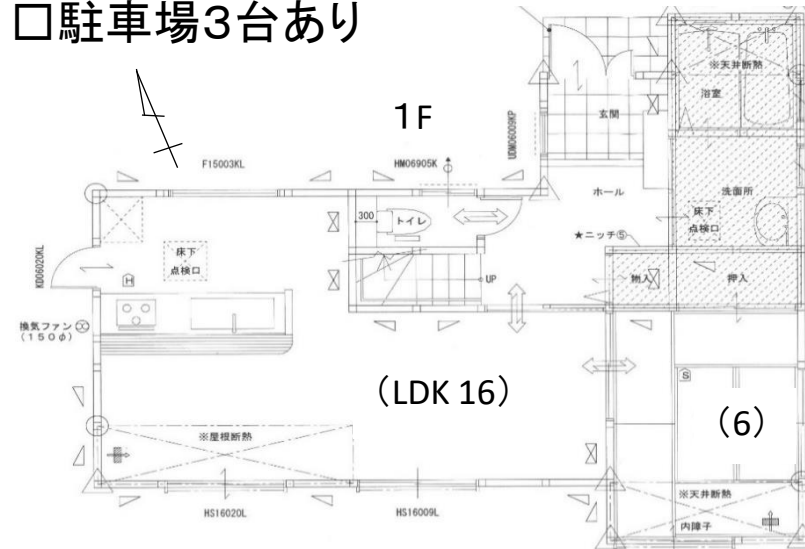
□駐車場3台あり

1F

※天井断熱
浴室
玄関
UDM06009KP
F15003KL
HM06905K
ホール
洗面所
床下
点検口
300
トイレ
★ニッチ⑤
KDO6020KL
床下
点検口
H
UP
納入
押入
換気ファン
（150φ）
（LDK 16）
S
（6）
※屋根断熱
※天井断熱
HS16020L
HS16009L
内障子